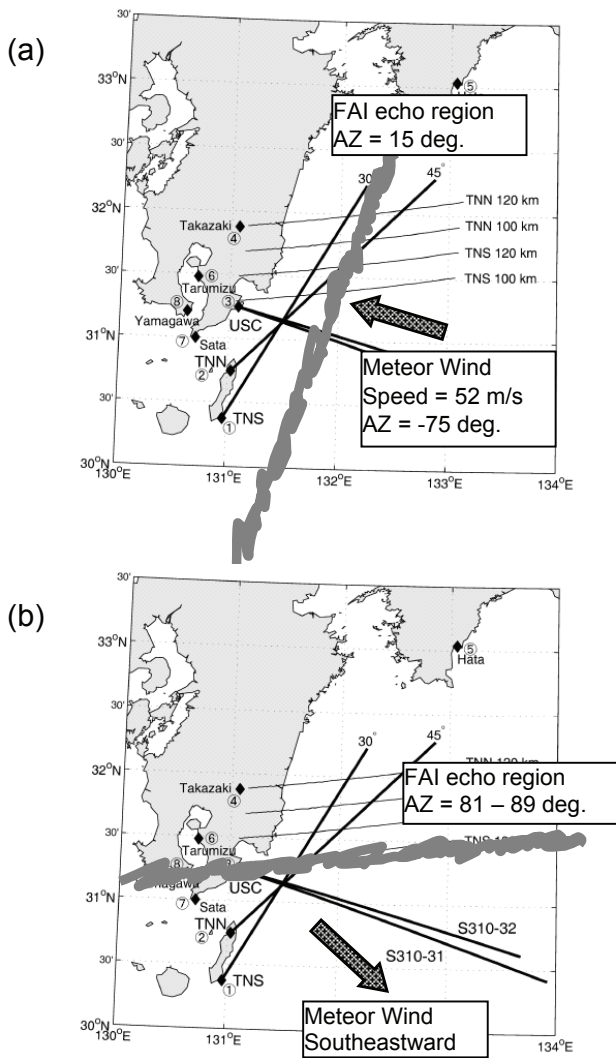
(a)

30'

33°N

FAI echo region
AZ = 15 deg.

⑤

30'

30°

45°

TNN 120 km

32°N

Takazaki

④

TNN 100 km

TNS 120 km

30'

⑥

Tarumizu

TNS 100 km

⑧

③

Yamagawa

USC

31°N

⑦ Sata

TNN

②

Meteor Wind
Speed = 52 m/s
AZ = -75 deg.

30'

TNS

①

30°N
130°E

131°E

132°E

133°E

134°E

(b)

30'

33°N

⑤
Hata

30'

30°

45°

TNN 120 km

32°N

Takazaki

④

FAI echo region
AZ = 81 – 89 deg.

30'

⑥

Tarumizu

TNS 1

⑧

Yamagawa

USC

31°N

⑦ Sata

TNN

②

S310-32

30'

S310-31

TNS

①

Meteor Wind
Southeastward

30°N
130°E

131°E

134°E